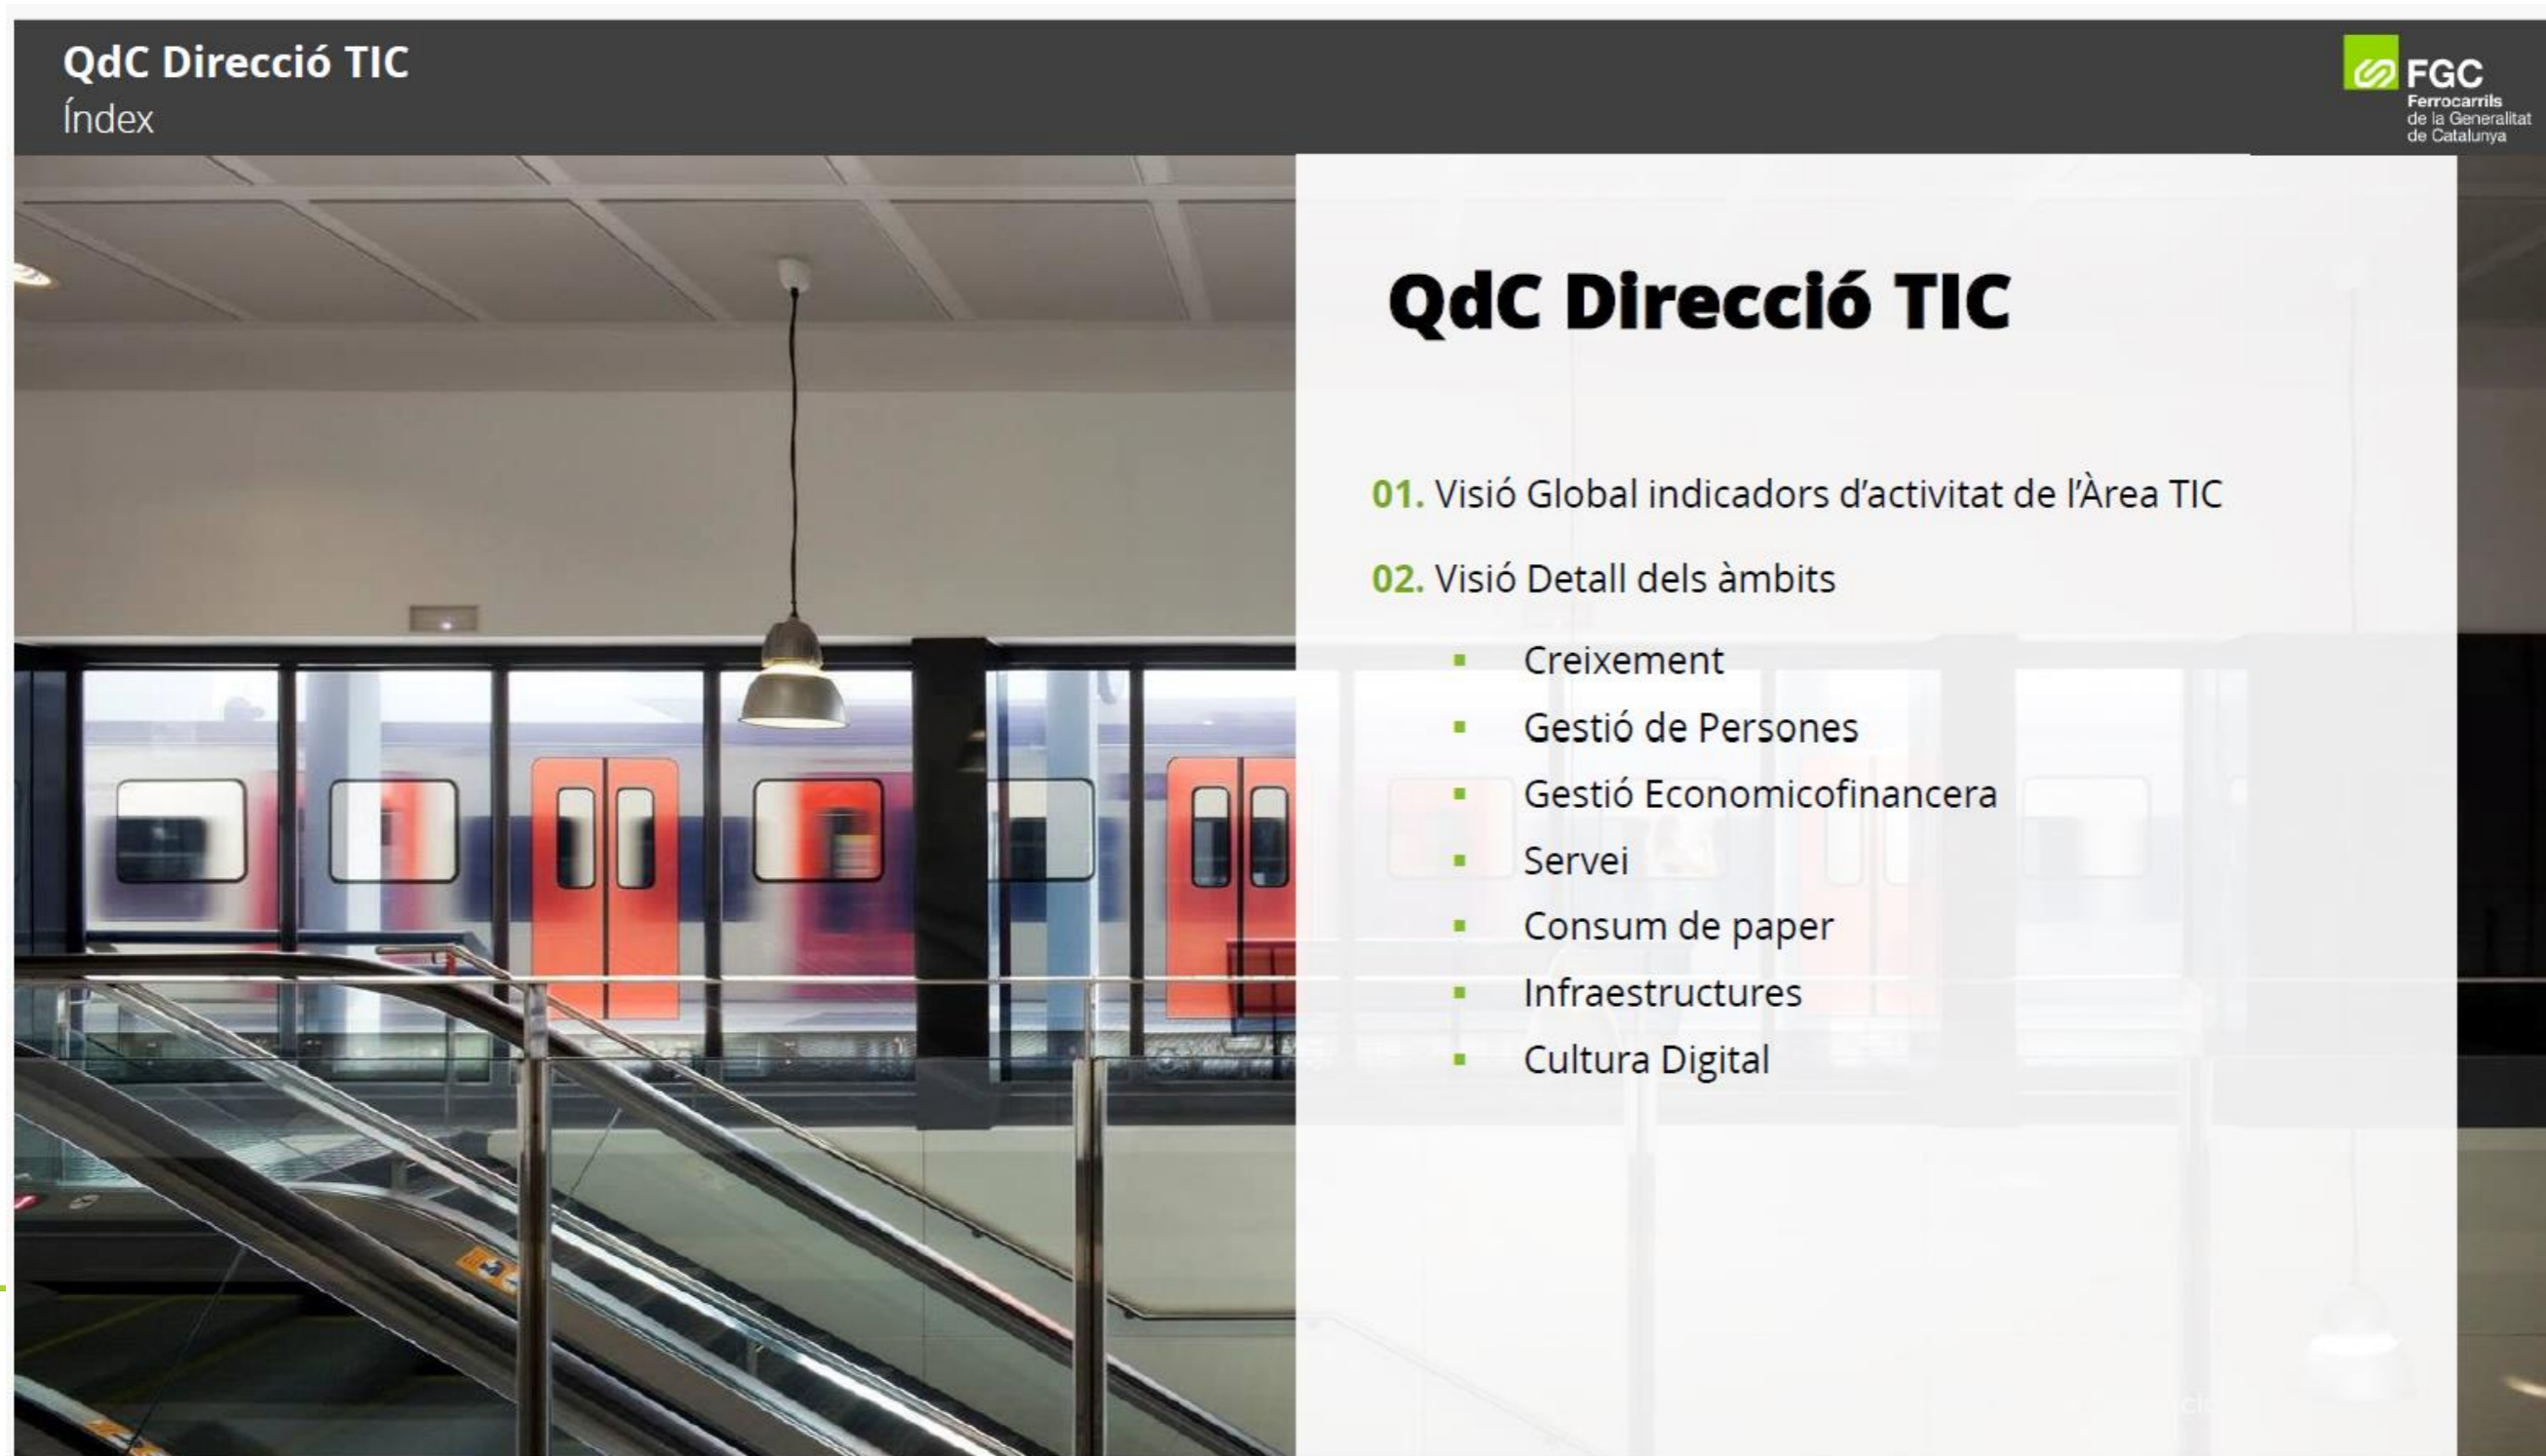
QdC Direcció TIC
Índex

FGC
Ferrocarrils de la Generalitat de Catalunya

QdC Direcció TIC

01. Visió Global indicadors d'activitat de l'Àrea TIC

02. Visió Detall dels àmbits

- Creixement
- Gestió de Persones
- Gestió Economicofinancera
- Servei
- Consum de paper
- Infraestructures
- Cultura Digital